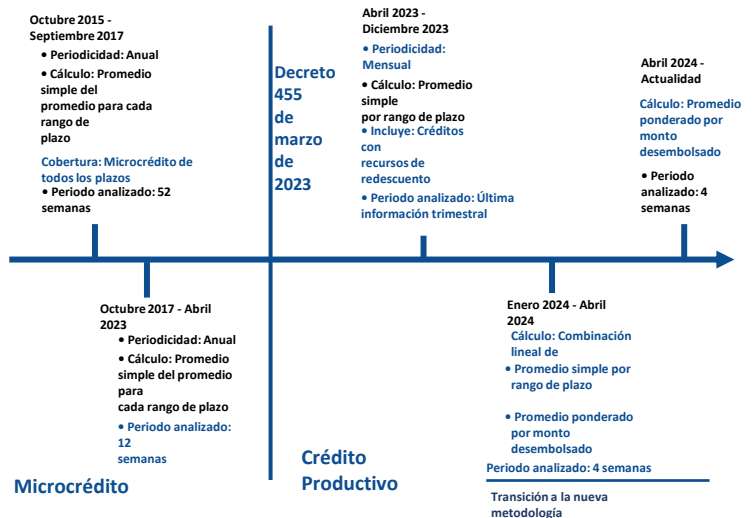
Octubre 2015 - Septiembre 2017

• Periodicidad: Anual
• Cálculo: Promedio simple del promedio para cada rango de plazo

Cobertura: Microcrédito de todos los plazos
• Periodo analizado: 52 semanas

Decreto 455 de marzo de 2023

Abril 2023 - Diciembre 2023

• Periodicidad: Mensual
• Cálculo: Promedio simple por rango de plazo
• Incluye: Créditos con recursos de redescuento
• Periodo analizado: Última información trimestral

Abril 2024 - Actualidad

Cálculo: Promedio ponderado por monto desembolsado

• Periodo analizado: 4 semanas

Octubre 2017 - Abril 2023

• Periodicidad: Anual
• Cálculo: Promedio simple del promedio para cada rango de plazo
• Periodo analizado: 12 semanas

Enero 2024 - Abril 2024

Cálculo: Combinación lineal de
• Promedio simple por rango de plazo
• Promedio ponderado por monto desembolsado

Periodo analizado: 4 semanas

Transición a la nueva metodología

Microcrédito

Crédito Productivo